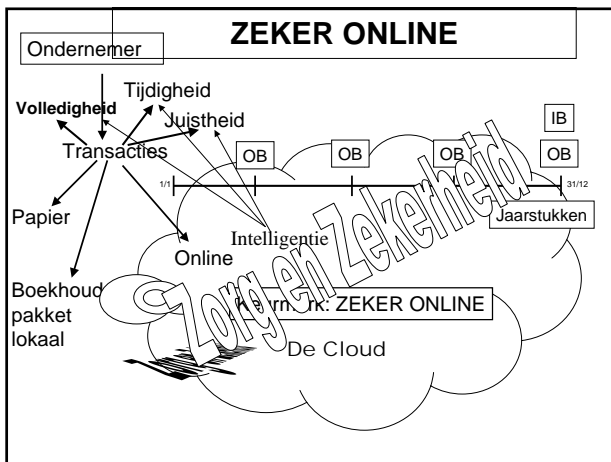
ZEKER ONLINE

Ondernemer

Tijdigheid

Volledigheid

Juistheid

Transacties

IB

OB

OB

OB

OB

1/1

31/12

Papier

Jaarstukken

Intelligentie

Online

Zorg en Zekerheid

Boekhoud pakket lokaal

Keurmerk: ZEKER ONLINE

De Cloud